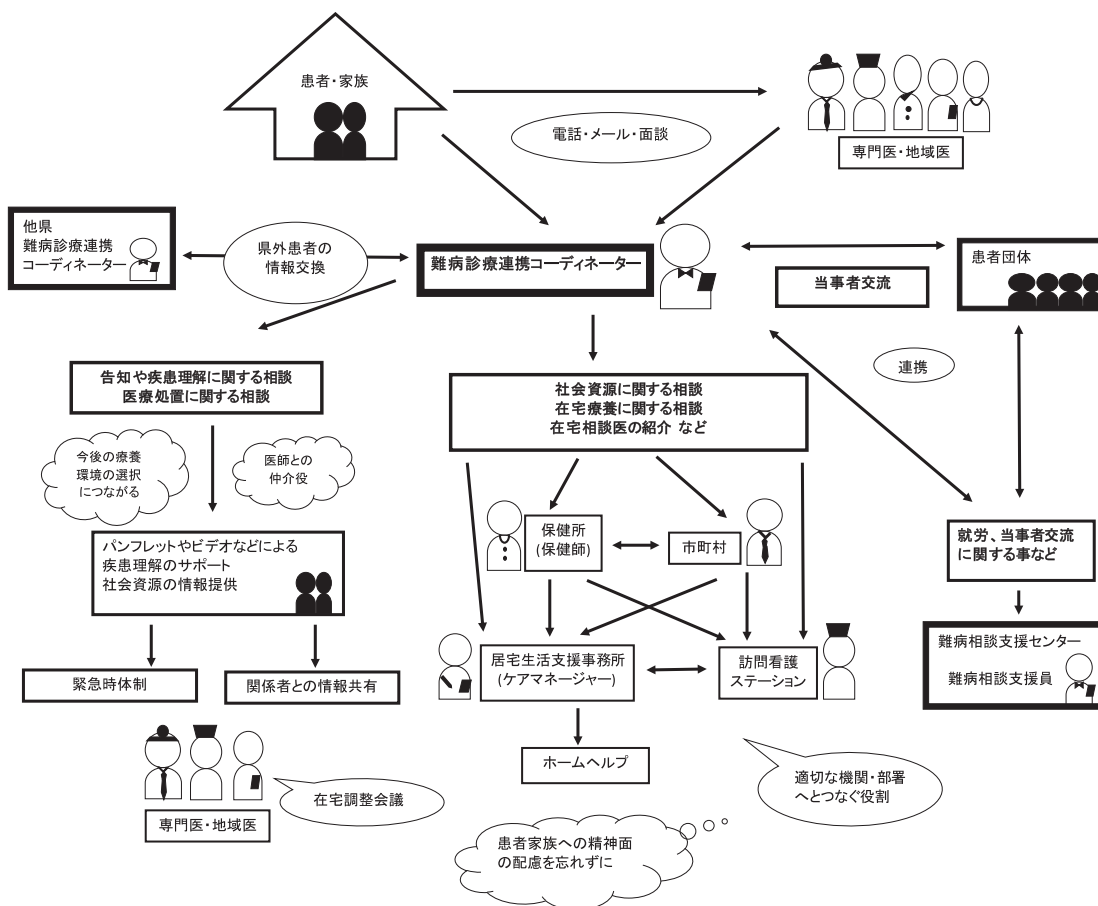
患者・家族

電話・メール・面談

専門医・地域医

他県
難病診療連携
コーディネーター

県外患者の
情報交換

難病診療連携コーディネーター

当事者交流

患者団体

連携

告知や疾患理解に関する相談
医療処置に関する相談

今後の療養
環境の選択
につながる

医師との
仲介役

パンフレットやビデオなどによる
疾患理解のサポート
社会資源の情報提供

緊急時体制

関係者との情報共有

専門医・地域医

在宅調整会議

社会資源に関する相談
在宅療養に関する相談
在宅相談医の紹介 など

保健所
(保健師)

市町村

居宅生活支援事務所
(ケアマネージャー)

訪問看護
ステーション

ホームヘルプ

適切な機関・部署
へとつなぐ役割

患者家族への精神面
の配慮を忘れずに

就労、当事者交流
に関する事など

難病相談支援センター
難病相談支援員